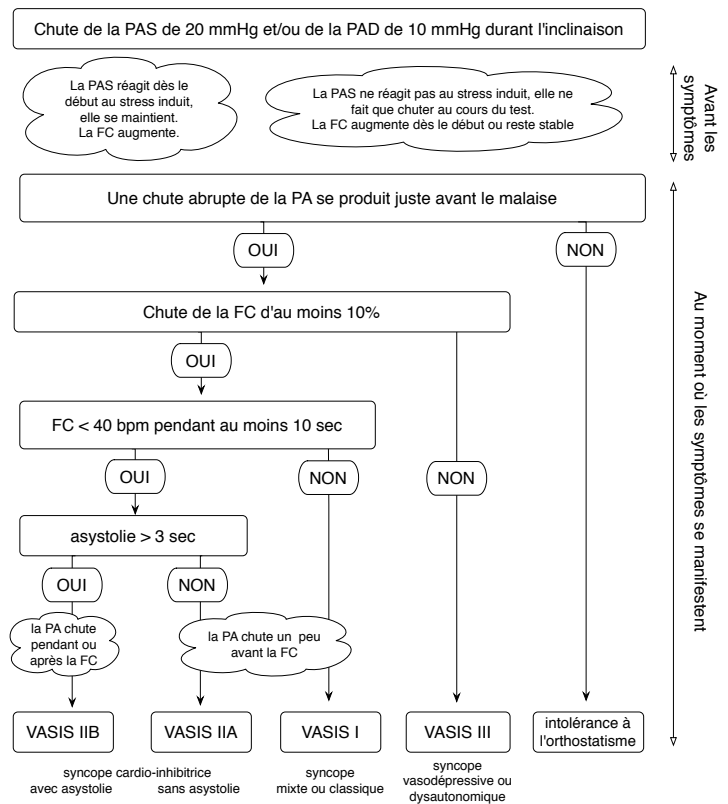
Chute de la PAS de 20 mmHg et/ou de la PAD de 10 mmHg durant l'inclinaison

La PAS réagit dès le début au stress induit, elle se maintient. La FC augmente.

La PAS ne réagit pas au stress induit, elle ne fait que chuter au cours du test. La FC augmente dès le début ou reste stable

Avant les symptômes

Une chute abrupte de la PA se produit juste avant le malaise

OUI

NON

Chute de la FC d'au moins 10%

OUI

FC < 40 bpm pendant au moins 10 sec

OUI

NON

NON

asystolie > 3 sec

OUI

NON

la PA chute pendant ou après la FC

la PA chute un peu avant la FC

VASIS IIB

VASIS IIA

VASIS I

VASIS III

intolérance à l'orthostatisme

syncope cardio-inhibitrice
avec asystolie sans asystolie

syncope mixte ou classique

syncope vasodépressive ou dysautonomique

Au moment où les symptômes se manifestent